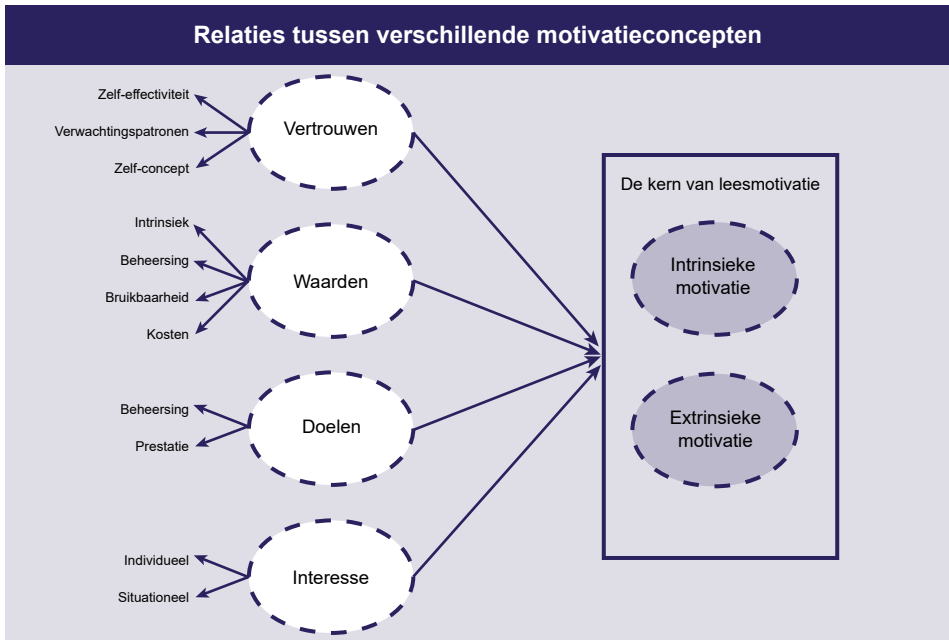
Relaties tussen verschillende motivatieconcepten

Zelf-effectiviteit
Verwachtingspatronen
Zelf-concept
Vertrouwen

Intrinsiek
Beheersing
Bruikbaarheid
Kosten
Waarden

Beheersing
Prestatie
Doelen

Individueel
Situationeel
Interesse

De kern van leesmotivatie
Intrinsieke motivatie
Extrinsieke motivatie